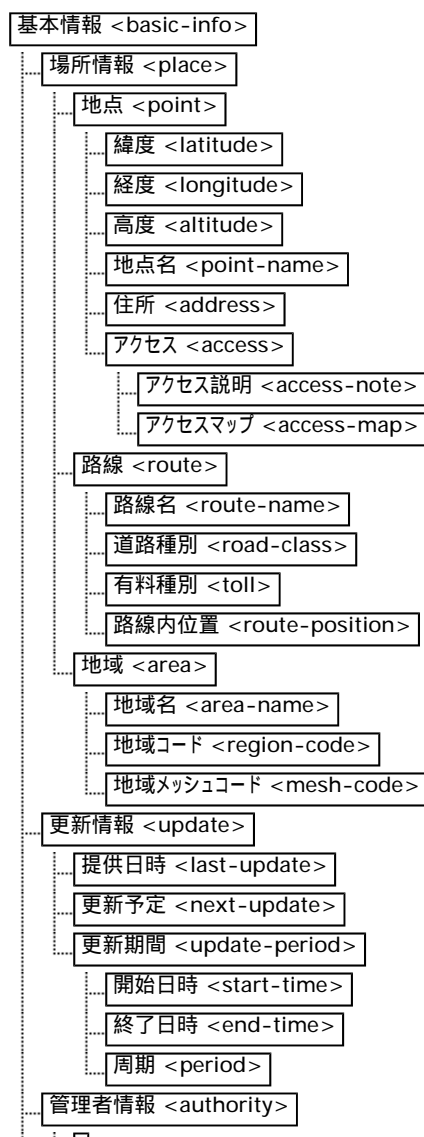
基本情報 <basic-info>

場所情報 <place>

地点 <point>

緯度 <latitude>

経度 <longitude>

高度 <altitude>

地点名 <point-name>

住所 <address>

アクセス <access>

アクセス説明 <access-note>

アクセスマップ <access-map>

路線 <route>

路線名 <route-name>

道路種別 <road-class>

有料種別 <toll>

路線内位置 <route-position>

地域 <area>

地域名 <area-name>

地域コード <region-code>

地域メッシュコード <mesh-code>

更新情報 <update>

提供日時 <last-update>

更新予定 <next-update>

更新期間 <update-period>

開始日時 <start-time>

終了日時 <end-time>

周期 <period>

管理者情報 <authority>

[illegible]